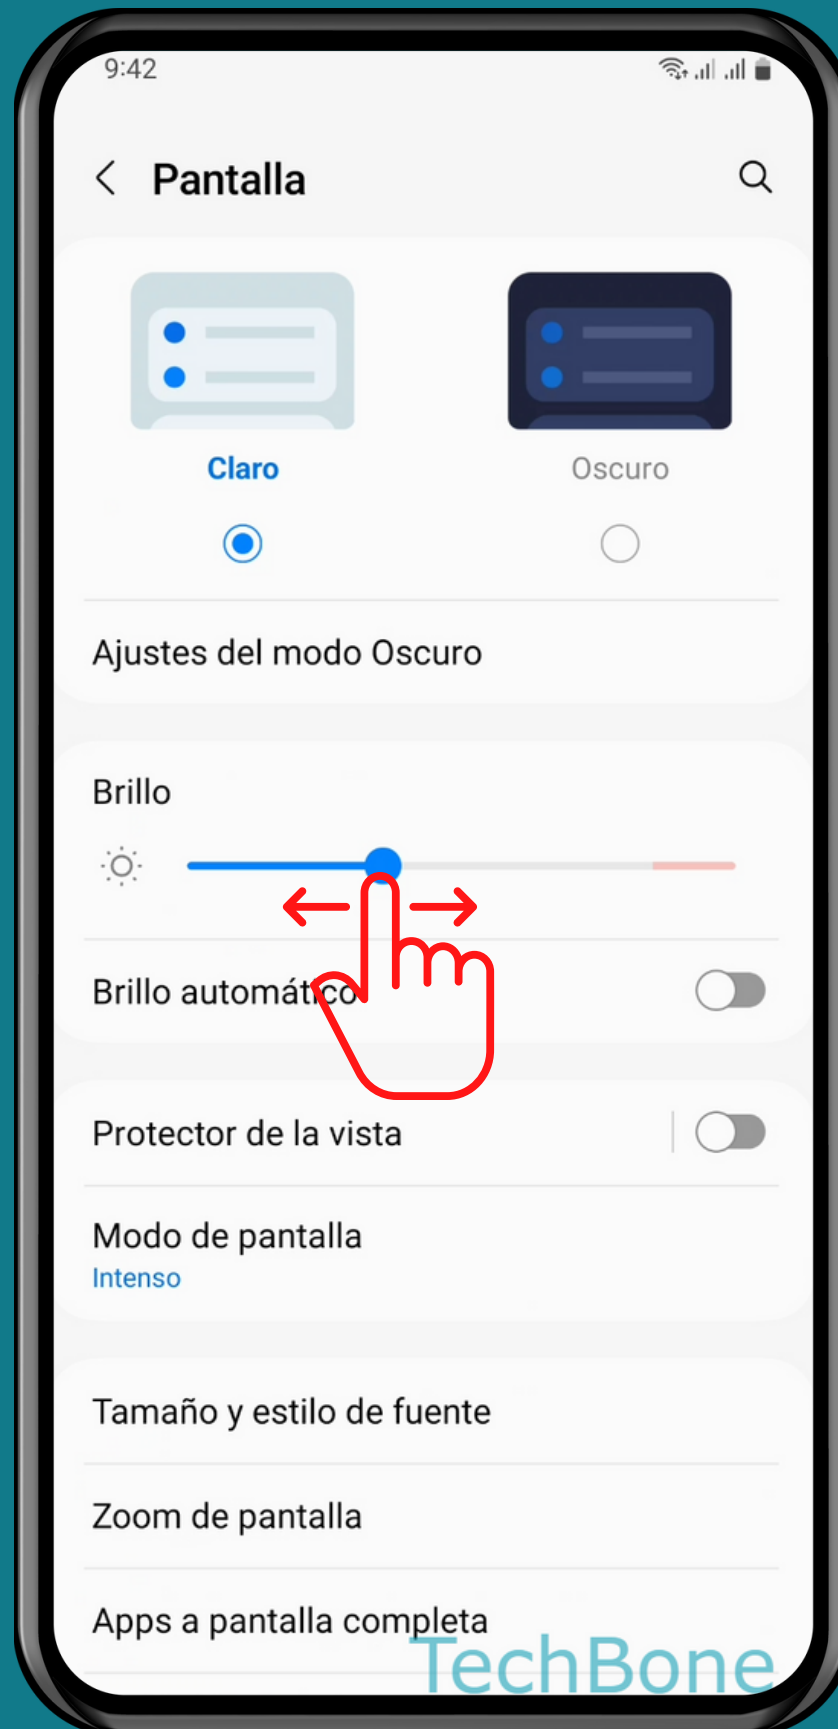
9:42

Pantalla

Claro

Oscuro

Ajustes del modo Oscuro

Brillo

Brillo automático

Protector de la vista

Modo de pantalla
Intenso

Tamaño y estilo de fuente

Zoom de pantalla

Apps a pantalla completa

TechBone